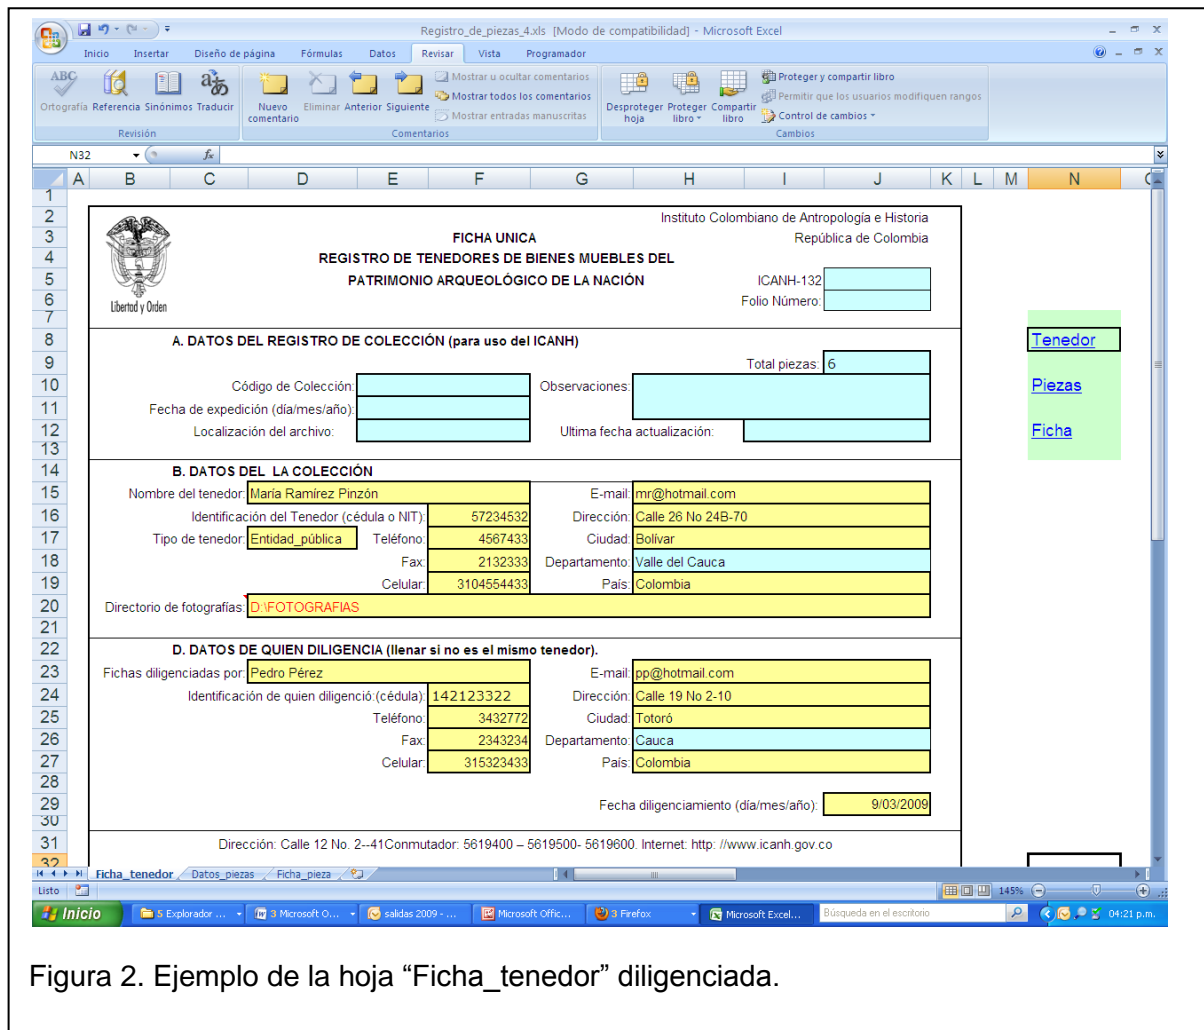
Registro_de_piezas_4.xls [Modo de compatibilidad] - Microsoft Excel

Inicio Insertar Diseño de página Fórmulas Datos Revisar Vista Programador

Ortografía Referencia Sinónimos Traducir
Revisión
Nuevo comentario Eliminar Anterior Siguiente
Mostrar u ocultar comentarios
Mostrar todos los comentarios
Mostrar entradas manuscritas
Comentarios
Desproteger hoja Proteger libro Compartir libro
Proteger y compartir libro
Permitir que los usuarios modifiquen rangos
Control de cambios
Cambios

N32

A B C D E F G H I J K L M N

Instituto Colombiano de Antropología e Historia
República de Colombia

FICHA UNICA
REGISTRO DE TENEDORES DE BIENES MUEBLES DEL
PATRIMONIO ARQUEOLÓGICO DE LA NACIÓN

Libertad y Orden

ICANH-132
Folio Número:

A. DATOS DEL REGISTRO DE COLECCIÓN (para uso del ICANH)

Total piezas: 6
Código de Colección:
Observaciones:
Fecha de expedición (día/mes/año):
Localización del archivo:
Ultima fecha actualización:

B. DATOS DEL LA COLECCIÓN

Nombre del tenedor: María Ramírez Pinzón
E-mail: mr@hotmail.com
Identificación del Tenedor (cédula o NIT): 57234532
Dirección: Calle 26 No 24B-70
Tipo de tenedor: Entidad_pública
Teléfono: 4567433
Ciudad: Bolívar
Fax: 2132333
Departamento: Valle del Cauca
Celular: 3104554433
País: Colombia
Directorio de fotografías: D:\FOTOGRAFIAS

D. DATOS DE QUIEN DILIGENCIA (llenar si no es el mismo tenedor).

Fichas diligenciadas por: Pedro Pérez
E-mail: pp@hotmail.com
Identificación de quien diligenció:(cédula): 142123322
Dirección: Calle 19 No 2-10
Teléfono: 3432772
Ciudad: Totoró
Fax: 2343234
Departamento: Cauca
Celular: 315323433
País: Colombia

Fecha diligenciamiento (día/mes/año): 9/03/2009

Dirección: Calle 12 No. 2--41Conmutador: 5619400 – 5619500- 5619600. Internet: http: //www.icanh.gov.co

Tenedor
Piezas
Ficha

Ficha_tenedor Datos_piezas Ficha_pieza

Listo 145%

Inicio 5 Explorador ... 3 Microsoft O... salidas 2009 - ... Microsoft Offic... 3 Firefox Microsoft Excel... Búsqueda en el escritorio 04:21 p.m.

Figura 2. Ejemplo de la hoja “Ficha_tenedor” diligenciada.